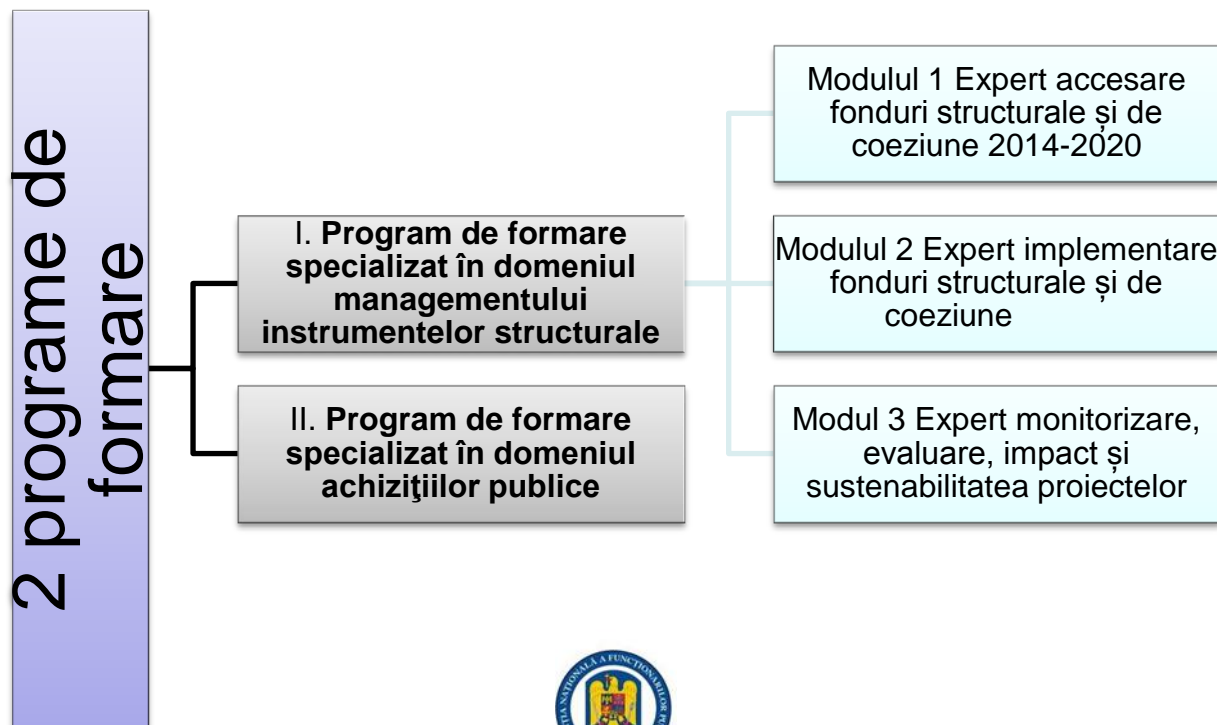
2 programe de formare

I. **Program de formare specializat în domeniul managementului instrumentelor structurale**

II. **Program de formare specializat în domeniul achiziţiilor publice**

Modulul 1 Expert accesare fonduri structurale și de coeziune 2014-2020

Modulul 2 Expert implementare fonduri structurale și de coeziune

Modulul 3 Expert monitorizare, evaluare, impact și sustenabilitatea proiectelor

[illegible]NALA A FUNCTIONARILOR P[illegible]